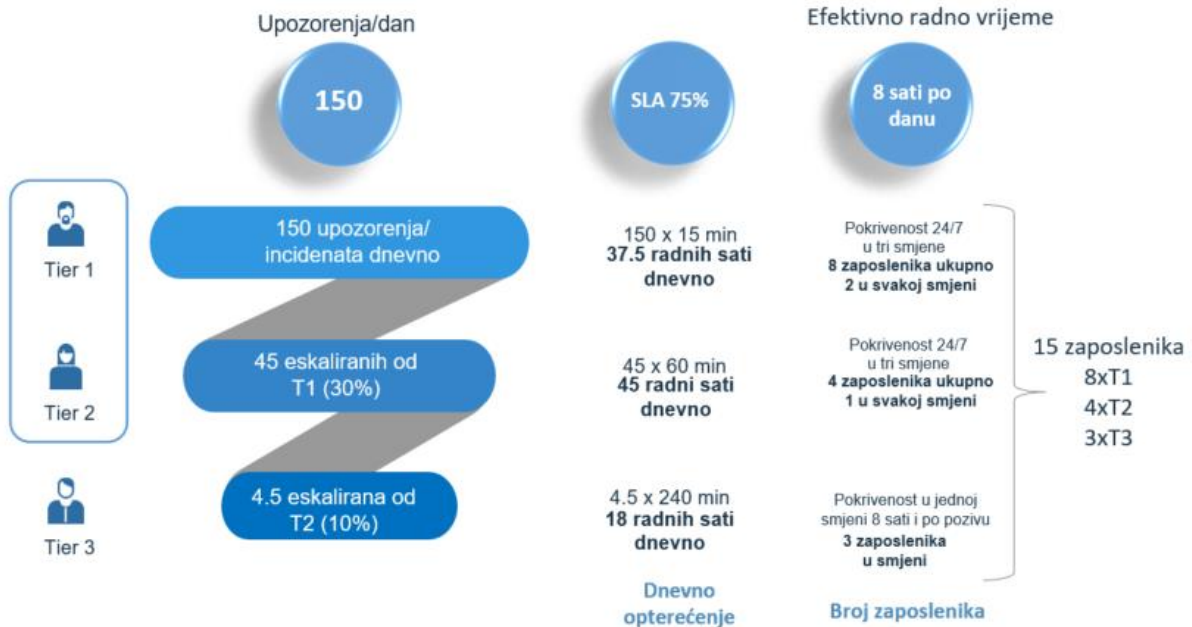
Upozorenja/dan

150

SLA 75%

Efektivno radno vrijeme

8 sati po danu

Tier 1

150 upozorenja/ incidenata dnevno

150 x 15 min
**37.5 radnih sati dnevno**

Pokrivenost 24/7 u tri smjene
**8 zaposlenika ukupno 2 u svakoj smjeni**

Tier 2

45 eskaliranih od T1 (30%)

45 x 60 min
**45 radni sati dnevno**

Pokrivenost 24/7 u tri smjene
**4 zaposlenika ukupno 1 u svakoj smjeni**

15 zaposlenika
8xT1
4xT2
3xT3

Tier 3

4.5 eskalirana od T2 (10%)

4.5 x 240 min
**18 radnih sati dnevno**

Pokrivenost u jednoj smjeni 8 sati i po pozivu
**3 zaposlenika u smjeni**

Dnevno opterećenje

Broj zaposlenika